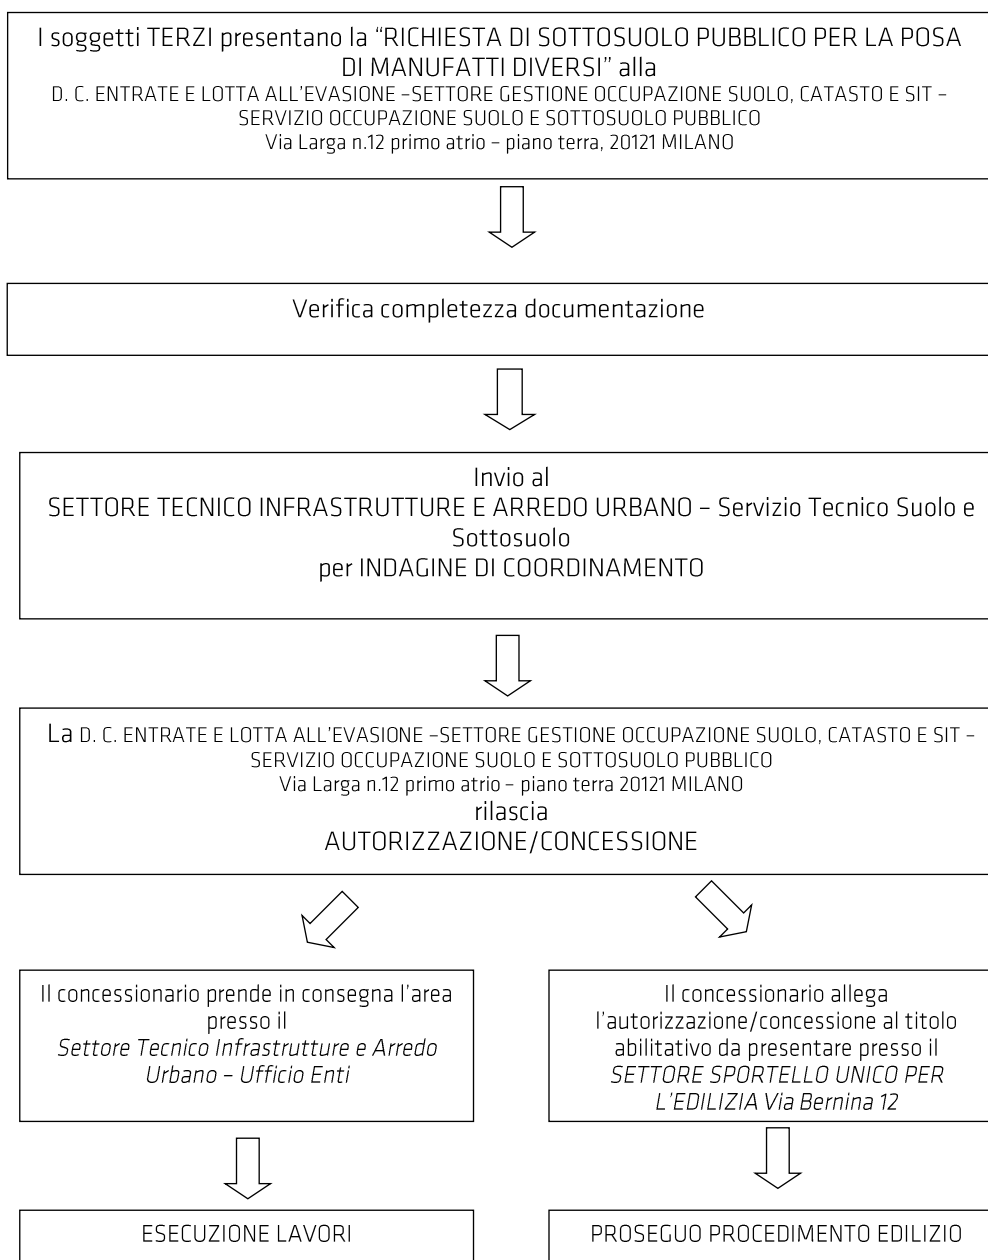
I soggetti TERZI presentano la “RICHIESTA DI SOTTOSUOLO PUBBLICO PER LA POSA DI MANUFATTI DIVERSI” alla
D. C. ENTRATE E LOTTA ALL’EVASIONE -SETTORE GESTIONE OCCUPAZIONE SUOLO, CATASTO E SIT - SERVIZIO OCCUPAZIONE SUOLO E SOTTOSUOLO PUBBLICO
Via Larga n.12 primo atrio – piano terra, 20121 MILANO

Verifica completezza documentazione

Invio al
SETTORE TECNICO INFRASTRUTTURE E ARREDO URBANO – Servizio Tecnico Suolo e Sottosuolo
per INDAGINE DI COORDINAMENTO

La D. C. ENTRATE E LOTTA ALL’EVASIONE -SETTORE GESTIONE OCCUPAZIONE SUOLO, CATASTO E SIT - SERVIZIO OCCUPAZIONE SUOLO E SOTTOSUOLO PUBBLICO
Via Larga n.12 primo atrio – piano terra 20121 MILANO
rilascia
AUTORIZZAZIONE/CONCESSIONE

Il concessionario prende in consegna l’area presso il *Settore Tecnico Infrastrutture e Arredo Urbano – Ufficio Enti*

ESECUZIONE LAVORI

Il concessionario allega l’autorizzazione/concessione al titolo abilitativo da presentare presso il *SETTORE SPORTELLO UNICO PER L’EDILIZIA Via Bernina 12*

PROSEGUO PROCEDIMENTO EDILIZIO